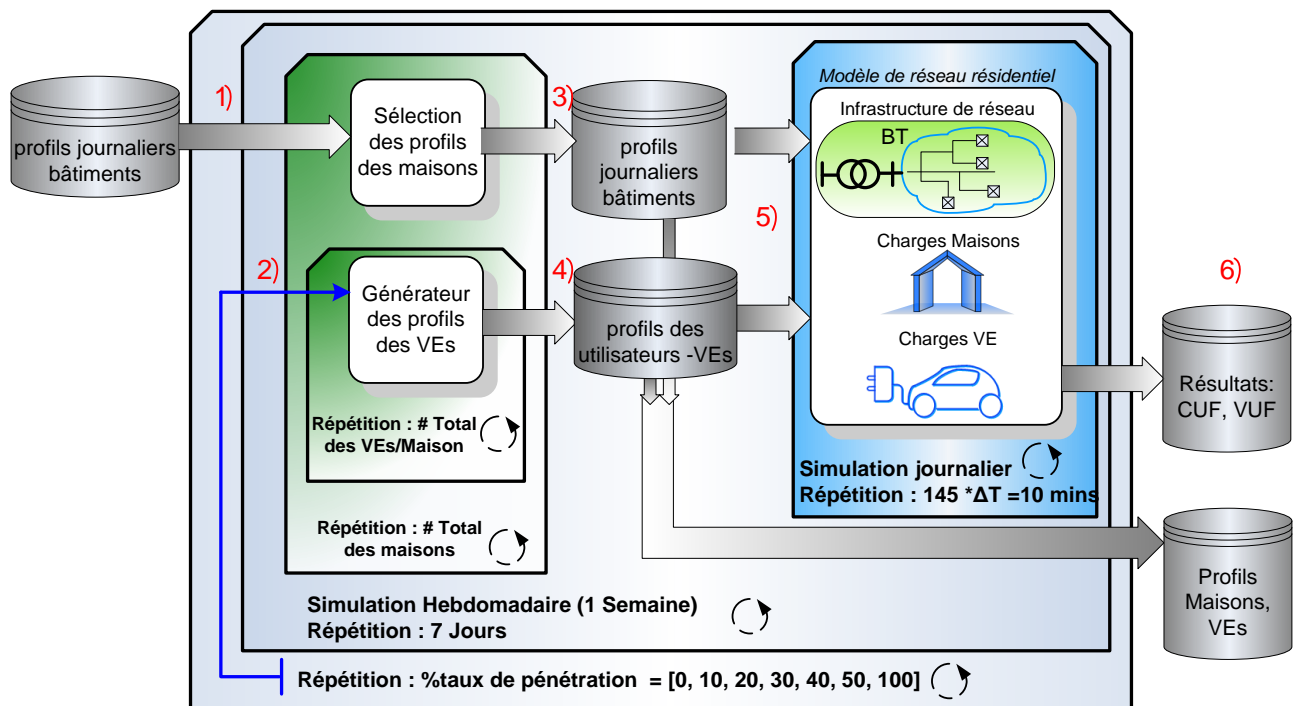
profils journaliers bâtiments

1)

Sélection des profils des maisons

3)

profils journaliers bâtiments

Modèle de réseau résidentiel

Infrastructure de réseau

BT

5)

2)

Générateur des profils des VEs

4)

profils des utilisateurs -VEs

Charges Maisons

Charges VE

6)

Résultats: CUF, VUF

Répétition : # Total des VEs/Maison

Simulation journalier

Répétition : 145 *ΔT =10 mins

Répétition : # Total des maisons

Profils Maisons, VEs

Simulation Hebdomadaire (1 Semaine)
Répétition : 7 Jours

Répétition : %taux de pénétration = [0, 10, 20, 30, 40, 50, 100]